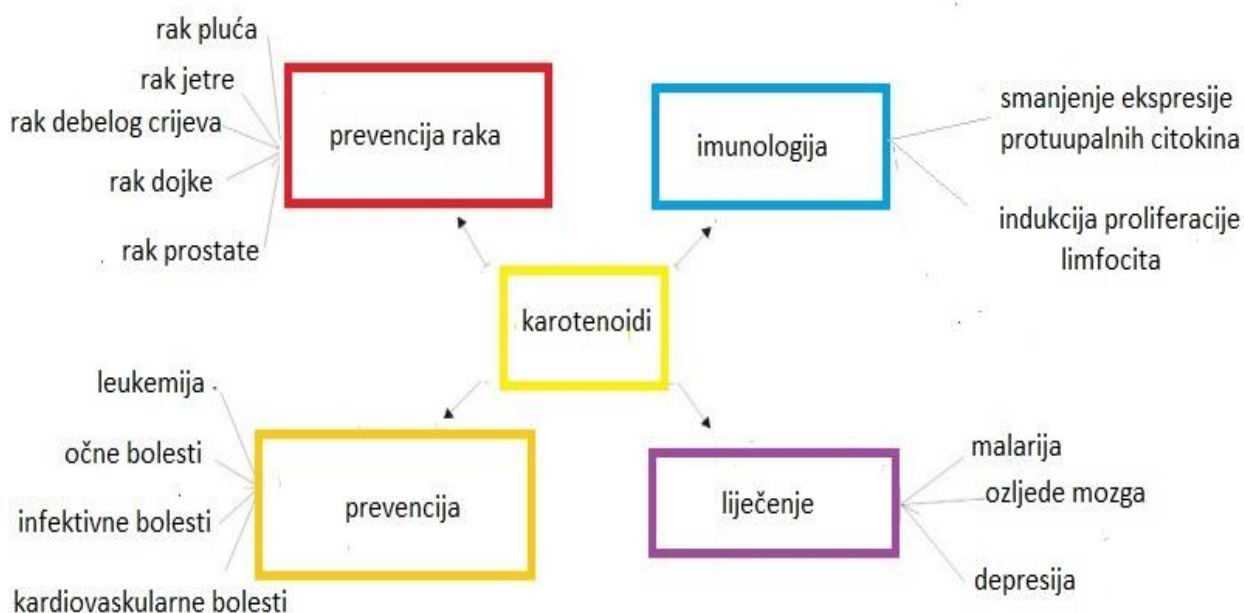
rak pluća
rak jetre
rak debelog crijeva
rak dojke
rak prostate

prevencija raka

imunologija

smanjenje ekspresije protuupalnih citokina

indukcija proliferacije limfocita

karotenoidi

leukemija
očne bolesti
infektivne bolesti
kardiovaskularne bolesti

prevencija

liječenje

malarija
ozljede mozga
depresija